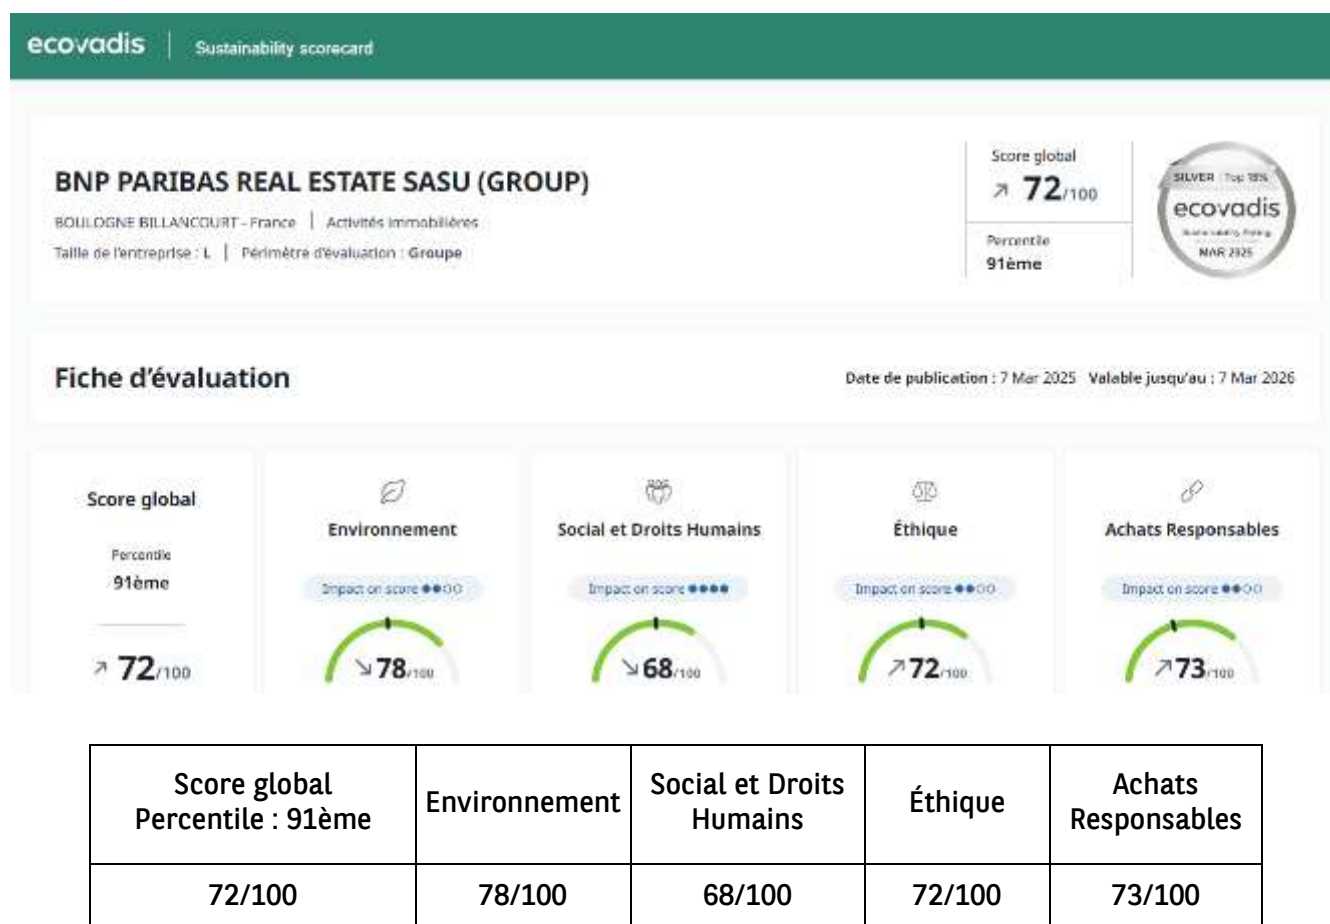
ecovadis | Sustainability scorecard

BNP PARIBAS REAL ESTATE SASU (GROUP)

BOULOGNE BILLANCOURT - France | Activités immobilières

Taille de l'entreprise : L | Périmètre d'évaluation : Groupe

Score global
↗ 72/100

Percentile
91ème

SILVER | Top 15%
ecovadis
Sustainability Rating
MAR 2025

Fiche d'évaluation

Date de publication : 7 Mar 2025 Valable jusqu'au : 7 Mar 2026

Score global

Percentile
91ème

↗ 72/100

Environnement

Impact on score ●●○○

↘ 78/100

Social et Droits Humains

Impact on score ●●●●

↘ 68/100

Éthique

Impact on score ●●○○

↗ 72/100

Achats Responsables

Impact on score ●●○○

↗ 73/100

| Score global Percentile : 91ème | Environnement | Social et Droits Humains | Éthique | Achats Responsables |
|---|---|---|---|---|
| 72/100 | 78/100 | 68/100 | 72/100 | 73/100 |